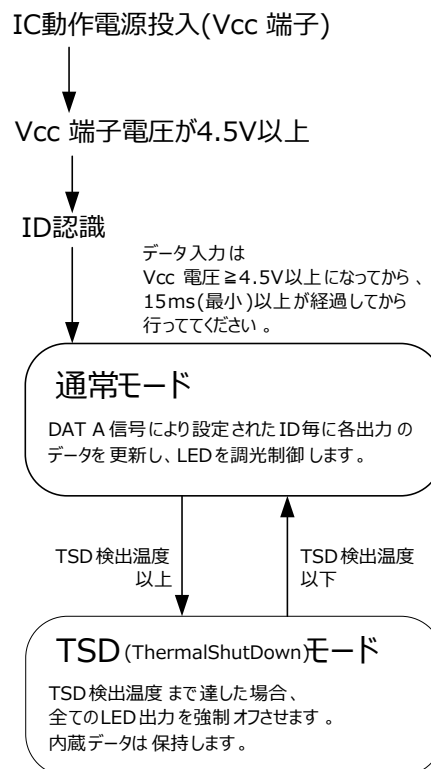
IC動作電源投入(Vcc 端子)

Vcc 端子電圧が4.5V以上

ID認識

データ入力は
Vcc 電圧≧4.5V以上になってから、
15ms(最小)以上が経過してから
行ってください。

通常モード

DAT A 信号により設定されたID毎に各出力の
データを更新し、LEDを調光制御します。

TSD検出温度
以上

TSD検出温度
以下

TSD(ThermalShutDown)モード

TSD検出温度まで達した場合、
全てのLED出力を強制オフさせます。
内蔵データは保持します。